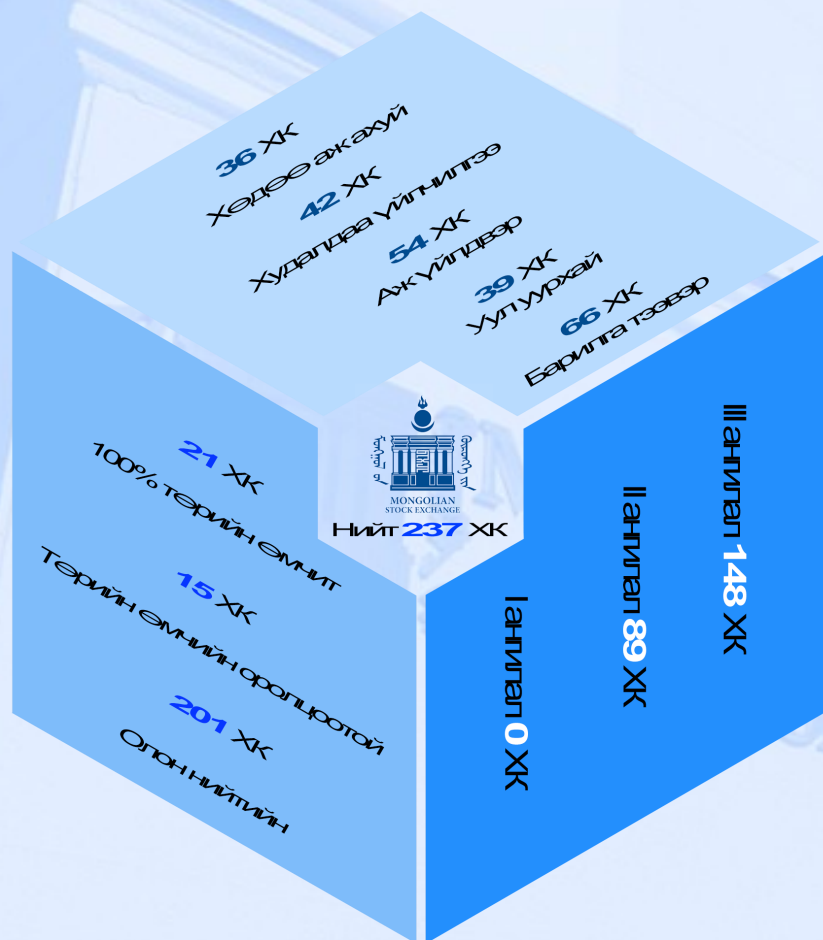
36 ХК
Хөдөө аж ахуй
42 ХК
Худалдаа үйлчилгээ
54 ХК
Аж үйлдвэр
39 ХК
Уул уурхай
66 ХК
Барилга тээвэр

MONGOLIAN STOCK EXCHANGE
Нийт 237 ХК

21 ХК
100% төрийн өмчит
15 ХК
Төрийн өмчийн оролцоотой
201 ХК
Олон нийтийн

III ангилал 148 ХК
II ангилал 89 ХК
I ангилал 0 ХК